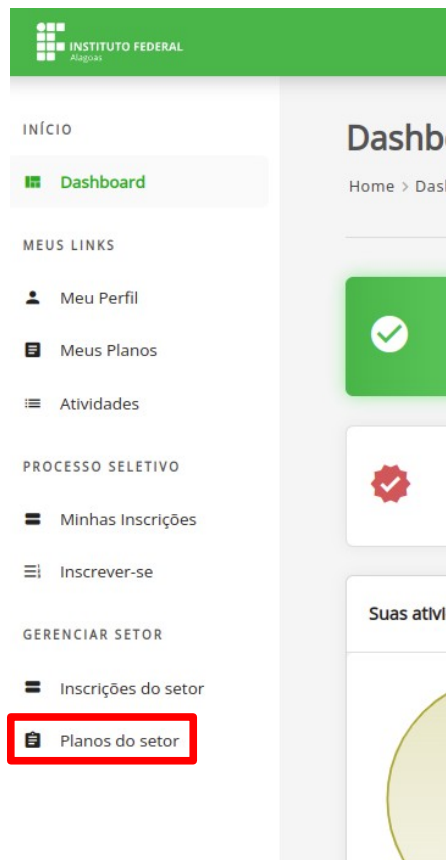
INSTITUTO FEDERAL
Alagoas

INÍCIO

Dashboard

MEUS LINKS

Meu Perfil

Meus Planos

Atividades

PROCESSO SELETIVO

Minhas Inscrições

Inscrever-se

GERENCIAR SETOR

Inscrições do setor

Planos do setor

Dashb

Home > Dasl

Suas ativi